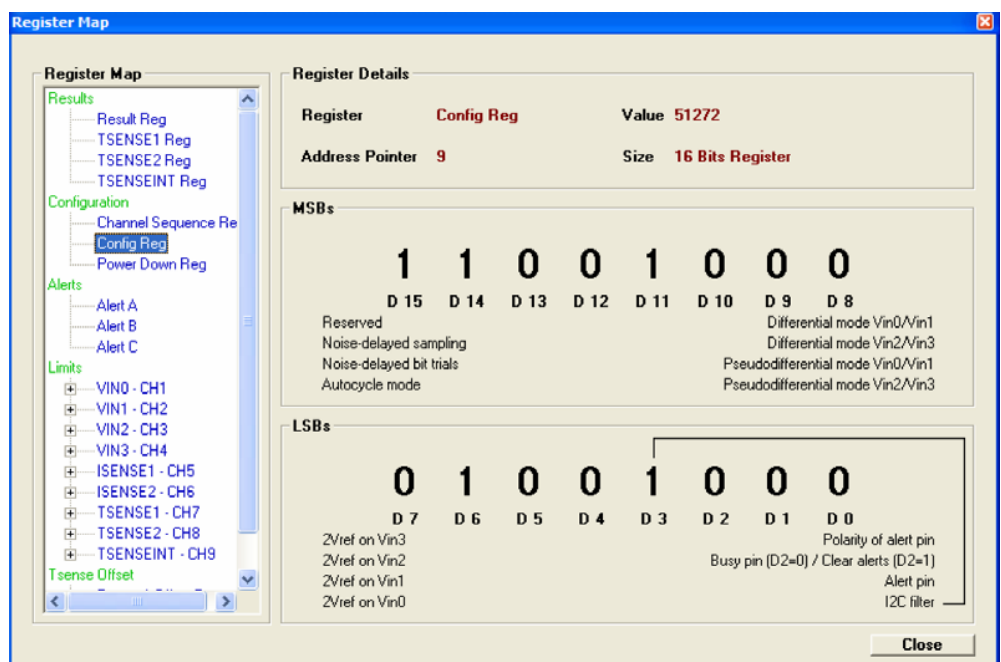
Register Map

Register Map

Results
Result Reg
TSENSE1 Reg
TSENSE2 Reg
TSENSEINT Reg
Configuration
Channel Sequence Re
Config Reg
Power Down Reg
Alerts
Alert A
Alert B
Alert C
Limits
VIN0 - CH1
VIN1 - CH2
VIN2 - CH3
VIN3 - CH4
ISENSE1 - CH5
ISENSE2 - CH6
TSENSE1 - CH7
TSENSE2 - CH8
TSENSEINT - CH9
Tsense Offset

Register Details

Register Config Reg
Value 51272
Address Pointer 9
Size 16 Bits Register

MSBs

| 1 | 1 | 0 | 0 | 1 | 0 | 0 | 0 |
|---|---|---|---|---|---|---|---|
| D 15 | D 14 | D 13 | D 12 | D 11 | D 10 | D 9 | D 8 |

Reserved
Noise-delayed sampling
Noise-delayed bit trials
Autocycle mode

Differential mode Vin0/Vin1
Differential mode Vin2/Vin3
Pseudodifferential mode Vin0/Vin1
Pseudodifferential mode Vin2/Vin3

LSBs

| 0 | 1 | 0 | 0 | 1 | 0 | 0 | 0 |
|---|---|---|---|---|---|---|---|
| D 7 | D 6 | D 5 | D 4 | D 3 | D 2 | D 1 | D 0 |

2Vref on Vin3
2Vref on Vin2
2Vref on Vin1
2Vref on Vin0

Polarity of alert pin
Busy pin (D2=0) / Clear alerts (D2=1)
Alert pin
I2C filter

Close